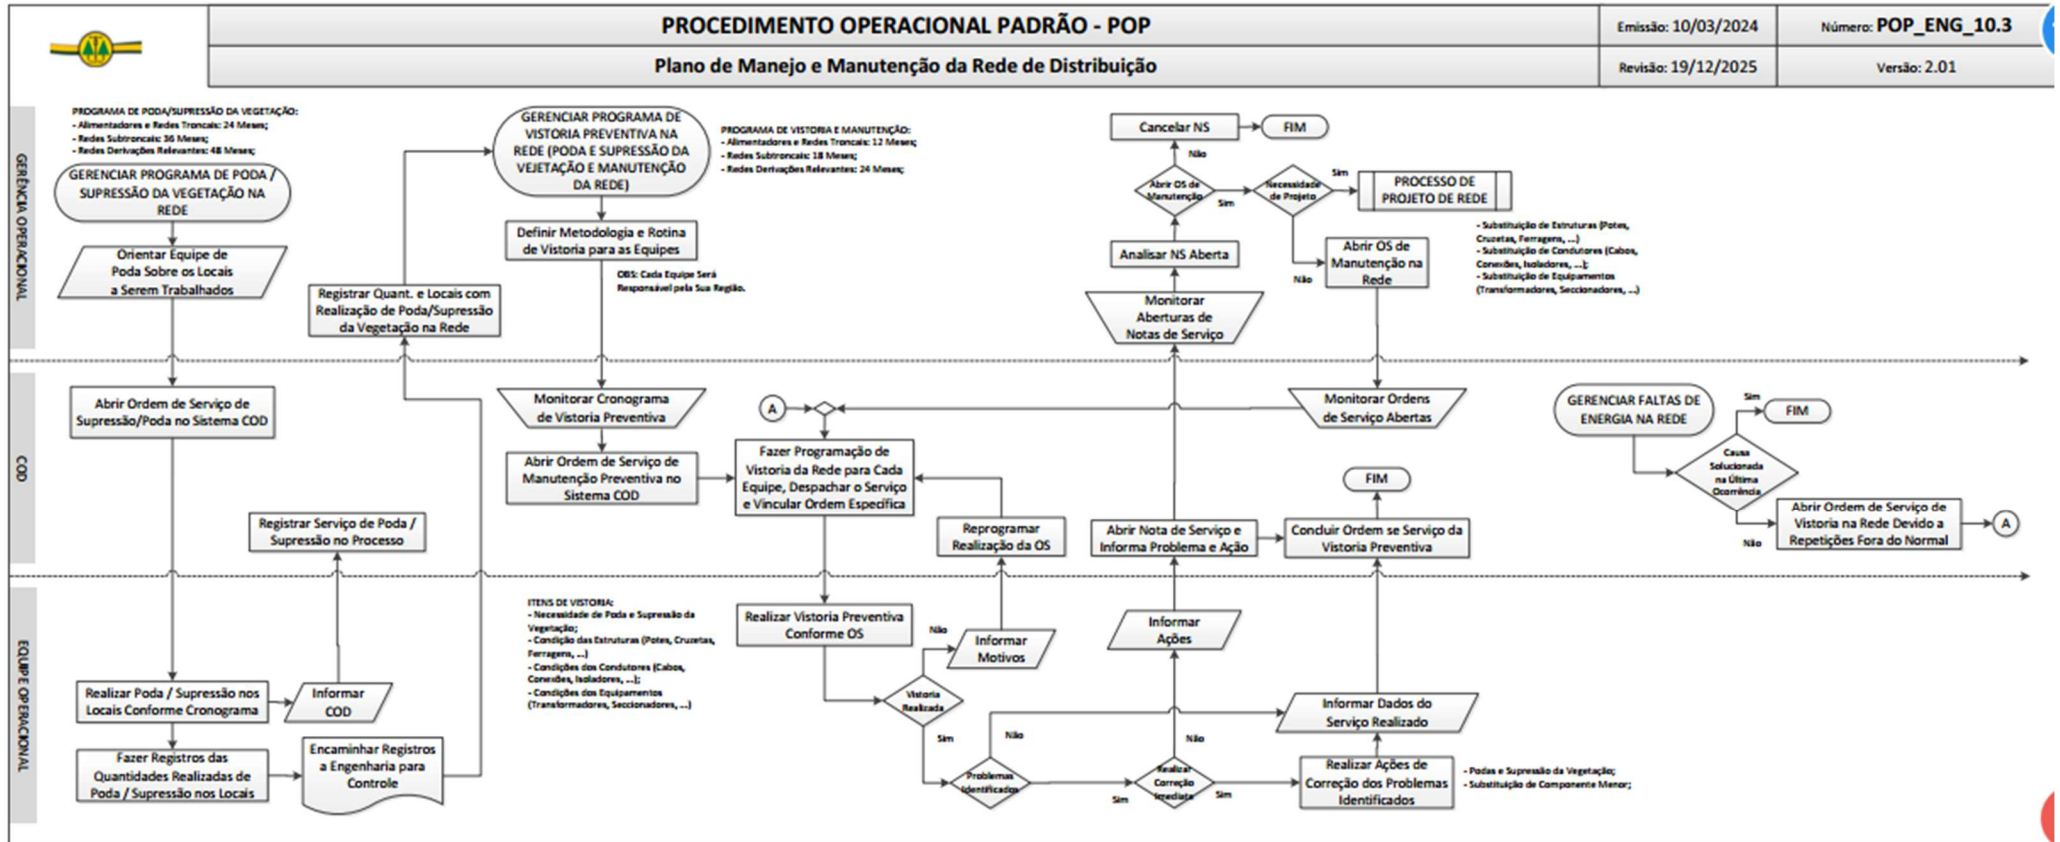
PROCEDIMENTO OPERACIONAL PADRÃO - POP

Emissão: 10/03/2024

Número: POP_ENG_10.3

Plano de Manejo e Manutenção da Rede de Distribuição

Revisão: 19/12/2025

Versão: 2.01

GERÊNCIA OPERACIONAL

PROGRAMA DE PODA/SUPRESSÃO DA VEGETAÇÃO:
- Alimentadores e Redes Troncais: 24 Meses;
- Redes Subtroncais: 36 Meses;
- Redes Derivações Relevantes: 48 Meses;

GERENCIAR PROGRAMA DE PODA / SUPRESSÃO DA VEGETAÇÃO NA REDE

Orientar Equipe de Poda Sobre os Locais a Serem Trabalhados

Registrar Quant. e Locais com Realização de Poda/Supressão da Vegetação na Rede

GERENCIAR PROGRAMA DE VISTORIA PREVENTIVA NA REDE (PODA E SUPRESSÃO DA VEJETAÇÃO E MANUTENÇÃO DA REDE)

PROGRAMA DE VISTORIA E MANUTENÇÃO:
- Alimentadores e Redes Troncais: 12 Meses;
- Redes Subtroncais: 18 Meses;
- Redes Derivações Relevantes: 24 Meses;

Definir Metodologia e Rotina de Vistoria para as Equipes

OBS: Cada Equipe Será Responsável pela Sua Região.

Cancelar NS

FIM

Não

Abrir OS de Manutenção

Sim

Necessidade de Projeto

Sim

PROCESSO DE PROJETO DE REDE

Analisar NS Aberta

Não

Abrir OS de Manutenção na Rede

- Substituição de Estruturas (Postes, Cruzetas, Ferragens, ...)
- Substituição de Condutores (Cabos, Conexões, Isoladores, ...);
- Substituição de Equipamentos (Transformadores, Seccionadores, ...)

Monitorar Aberturas de Notas de Serviço

COD

Abrir Ordem de Serviço de Supressão/Poda no Sistema COD

Monitorar Cronograma de Vistoria Preventiva

A

Monitorar Ordens de Serviço Abertas

GERENCIAR FALTAS DE ENERGIA NA REDE

Sim

FIM

Causa Solucionada na Última Ocorrência

Abrir Ordem de Serviço de Manutenção Preventiva no Sistema COD

Fazer Programação de Vistoria da Rede para Cada Equipe, Despachar o Serviço e Vincular Ordem Específica

FIM

Registrar Serviço de Poda / Supressão no Processo

Reprogramar Realização da OS

Abrir Nota de Serviço e Informa Problema e Ação

Concluir Ordem se Serviço da Vistoria Preventiva

Não

Abrir Ordem de Serviço de Vistoria na Rede Devido a Repetições Fora do Normal

A

EQUIPE OPERACIONAL

ITENS DE VISTORIA:
- Necessidade de Poda e Supressão da Vegetação;
- Condição das Estruturas (Postes, Cruzetas, Ferragens, ...)
- Condições dos Condutores (Cabos, Conexões, Isoladores, ...);
- Condições dos Equipamentos (Transformadores, Seccionadores, ...)

Realizar Vistoria Preventiva Conforme OS

Não

Informar Motivos

Informar Ações

Realizar Poda / Supressão nos Locais Conforme Cronograma

Informar COD

Vistoria Realizada

Não

Informar Dados do Serviço Realizado

Não

Sim

Fazer Registros das Quantidades Realizadas de Poda / Supressão nos Locais

Encaminhar Registros a Engenharia para Controle

Problemas Identificados

Sim

Realizar Correção Imediata

Sim

Realizar Ações de Correção dos Problemas Identificados

- Podas e Supressão da Vegetação;
- Substituição de Componente Menor;